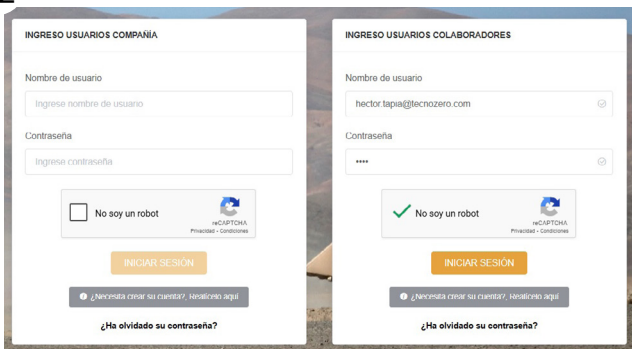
INGRESO USUARIOS COMPAÑIA

Nombre de usuario

Ingrese nombre de usuario

Contraseña

Ingrese contraseña

No soy un robot

reCAPTCHA
Privacidad - Condiciones

INICIAR SESIÓN

¿Necesita crear su cuenta?, Realícelo aquí

¿Ha olvidado su contraseña?

INGRESO USUARIOS COLABORADORES

Nombre de usuario

hector.tapia@tecnozero.com

Contraseña

••••

No soy un robot

reCAPTCHA
Privacidad - Condiciones

INICIAR SESIÓN

¿Necesita crear su cuenta?, Realícelo aquí

¿Ha olvidado su contraseña?